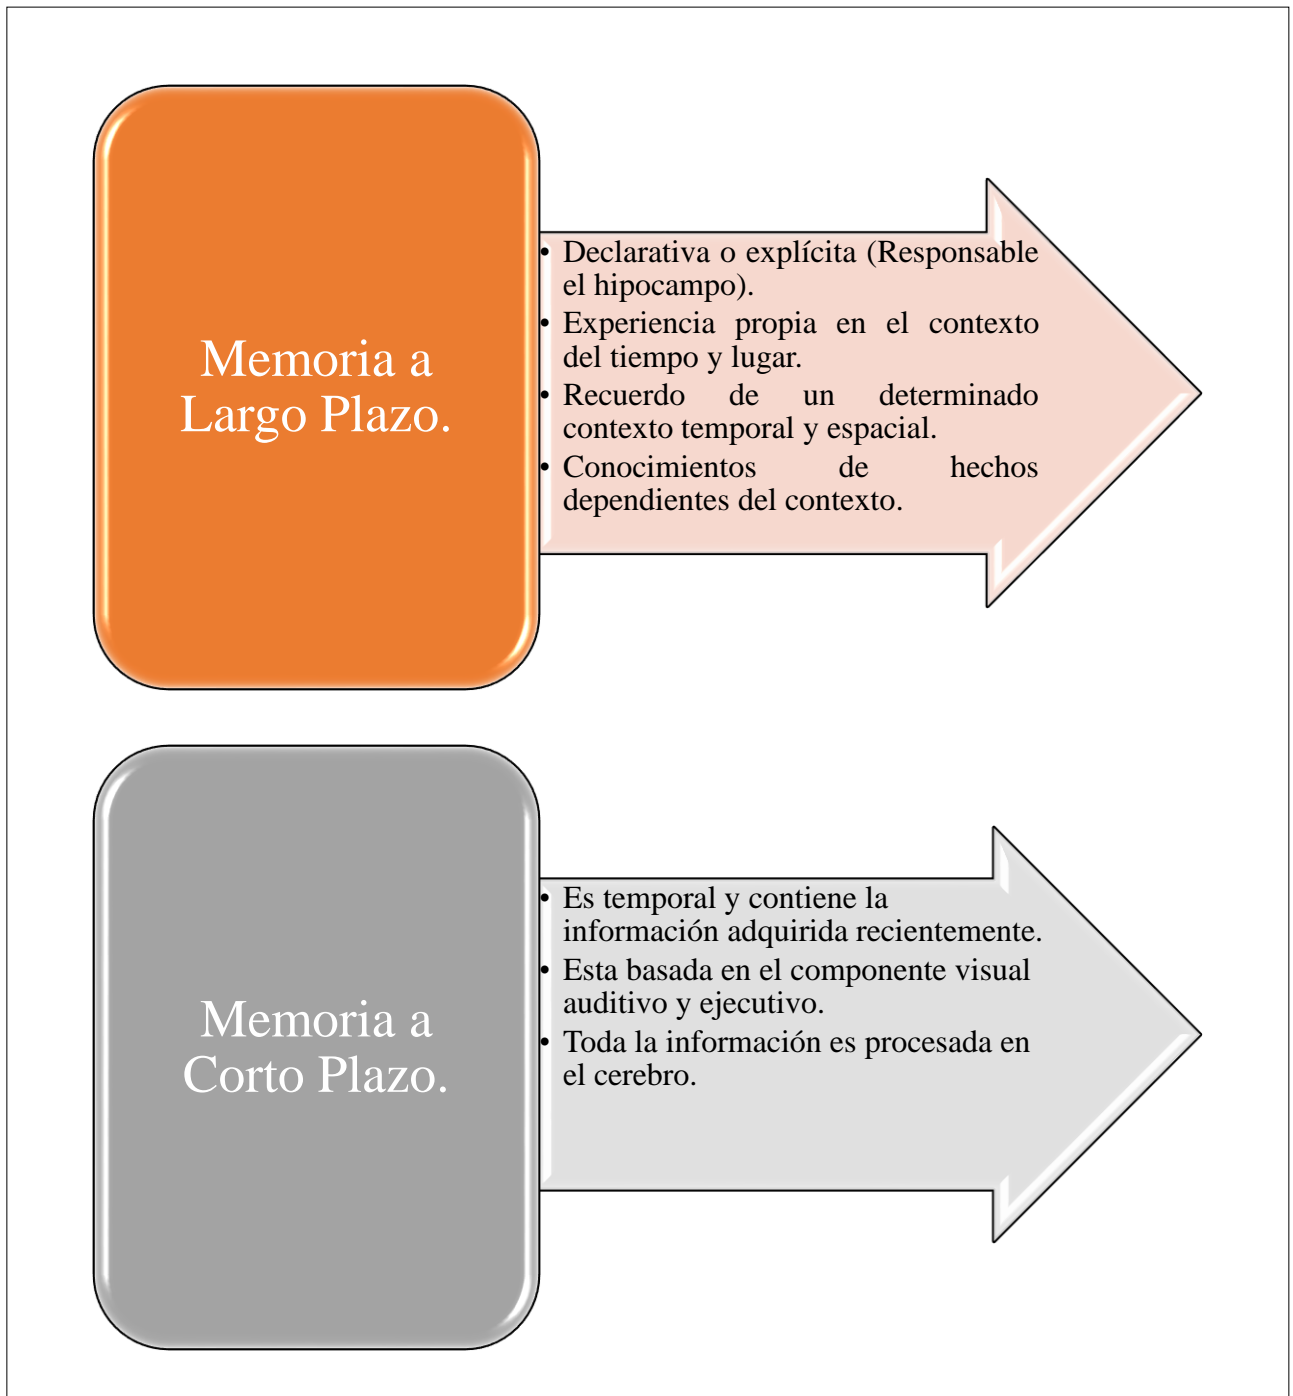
Memoria a Largo Plazo.

- Declarativa o explícita (Responsable el hipocampo).
- Experiencia propia en el contexto del tiempo y lugar.
- Recuerdo de un determinado contexto temporal y espacial.
- Conocimientos de hechos dependientes del contexto.

Memoria a Corto Plazo.

- Es temporal y contiene la información adquirida recientemente.
- Esta basada en el componente visual auditivo y ejecutivo.
- Toda la información es procesada en el cerebro.